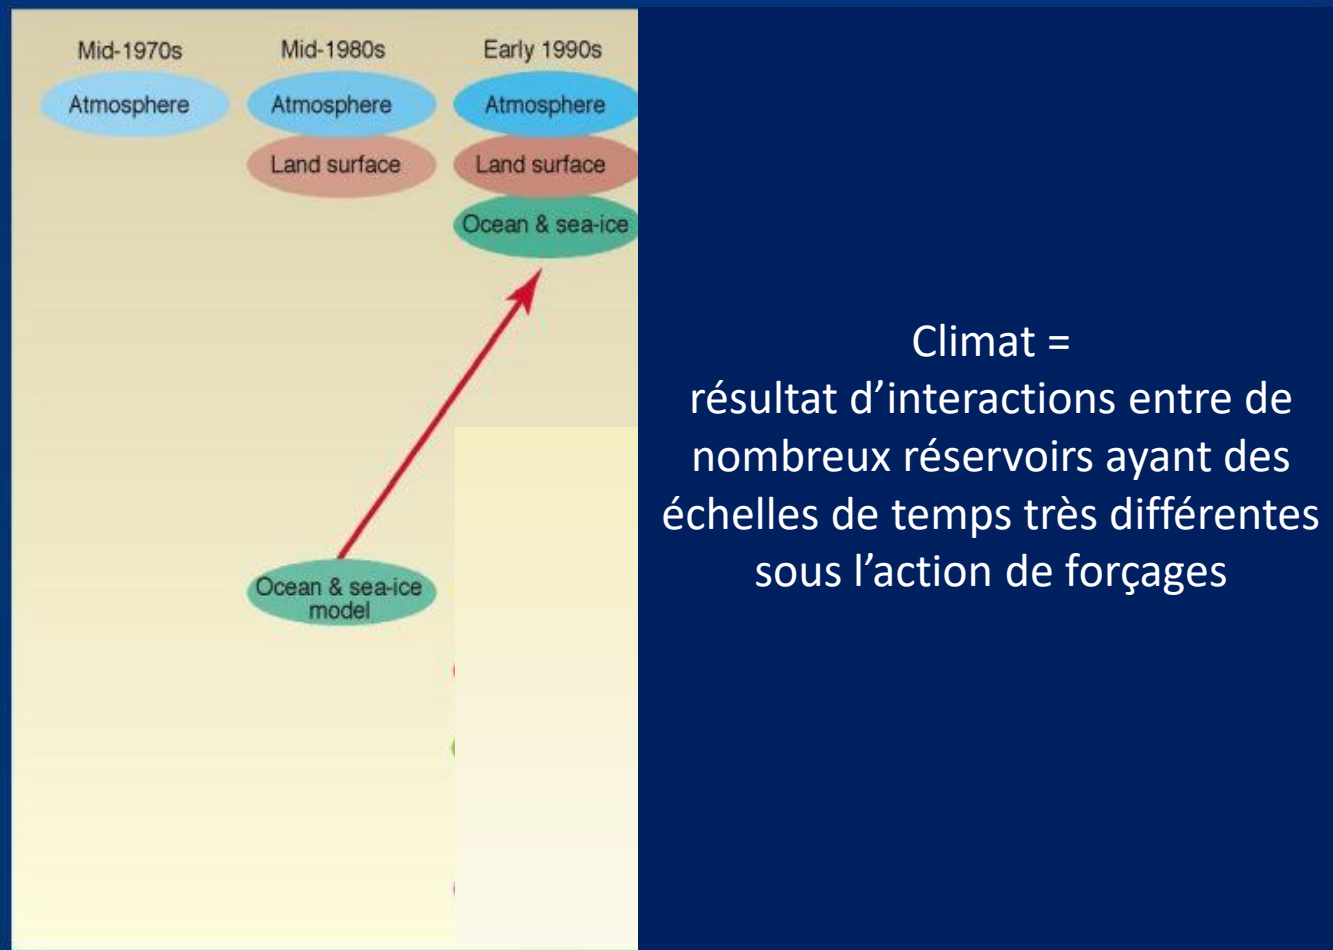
Mid-1970s

Atmosphere

Mid-1980s

Atmosphere

Land surface

Ocean & sea-ice model

Early 1990s

Atmosphere

Land surface

Ocean & sea-ice

Climat =
résultat d’interactions entre de nombreux réservoirs ayant des échelles de temps très différentes sous l’action de forçages